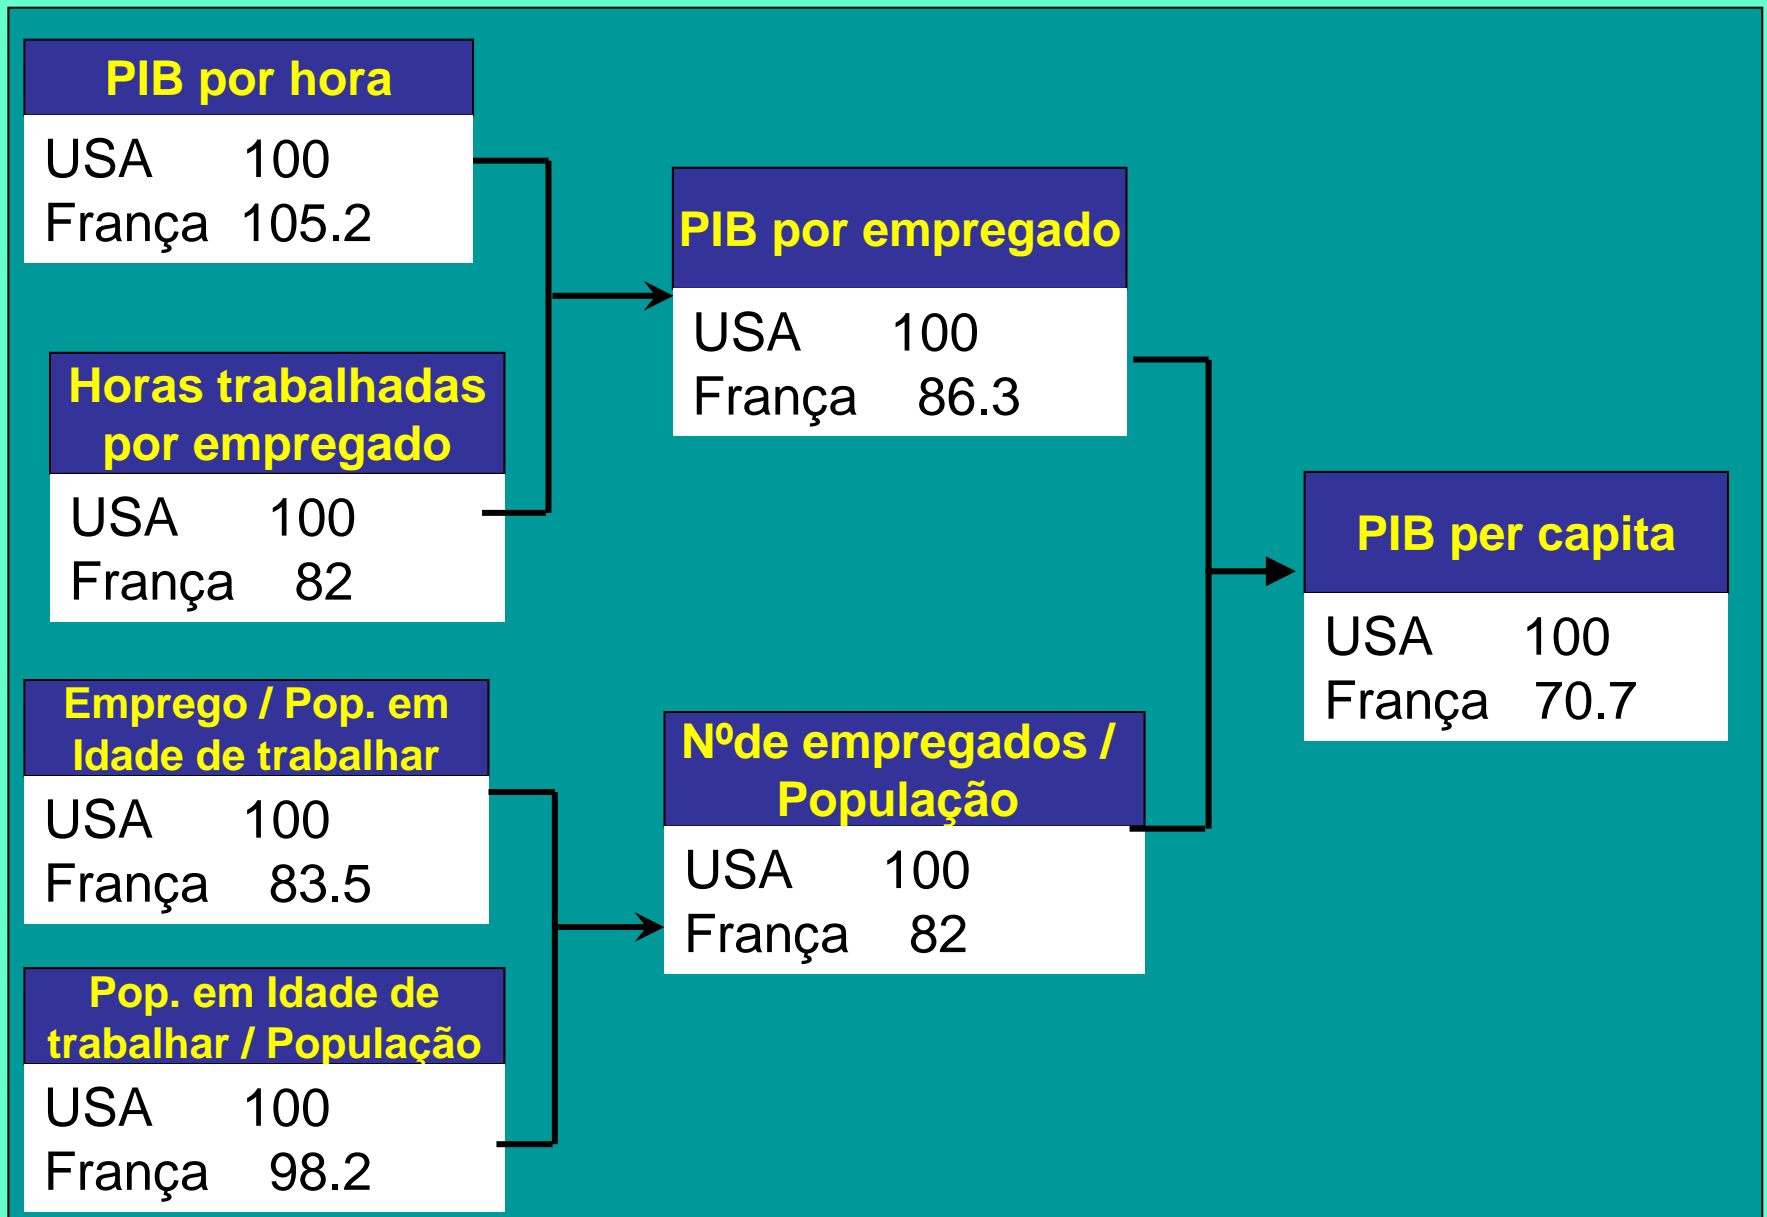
PIB por hora

USA 100
França 105.2

Horas trabalhadas por empregado

USA 100
França 82

PIB por empregado

USA 100
França 86.3

Emprego / Pop. em Idade de trabalhar

USA 100
França 83.5

Pop. em Idade de trabalhar / População

USA 100
França 98.2

Nºde empregados / População

USA 100
França 82

PIB per capita

USA 100
França 70.7